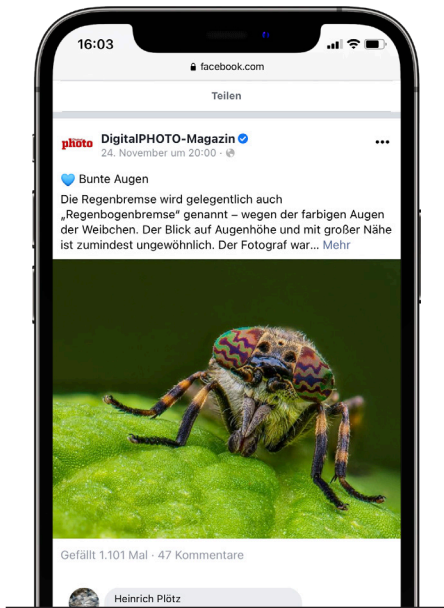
16:03

facebook.com

Teilen

photo DigitalPHOTO-Magazin
24. November um 20:00 ·

💙 Bunte Augen
Die Regenbremse wird gelegentlich auch „Regenbogenbremse" genannt – wegen der farbigen Augen der Weibchen. Der Blick auf Augenhöhe und mit großer Nähe ist zumindest ungewöhnlich. Der Fotograf war... Mehr

Gefällt 1.101 Mal · 47 Kommentare

Heinrich Plötz